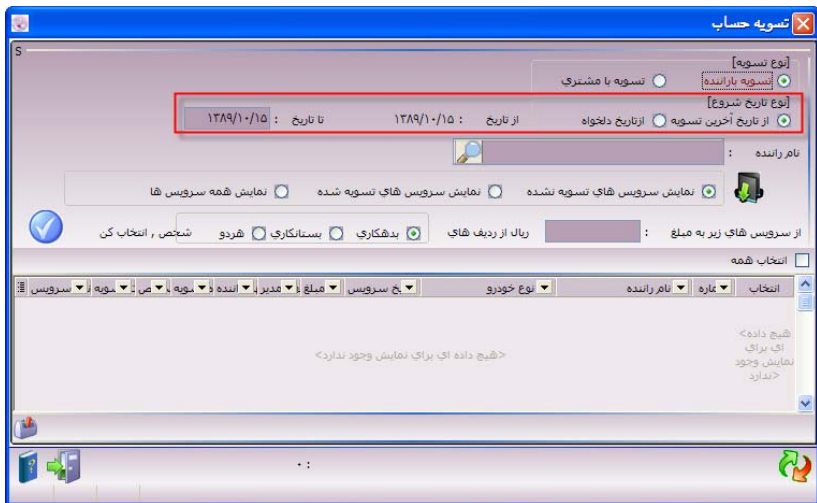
تسویه حساب

S

[نوع تسویه]
تسویه با راننده
تسویه با مشتری

[نوع تاریخ شروع]
از تاریخ آخرین تسویه
ازتاریخ دلخواه
از تاریخ : ۱۳۸۹/۱۰/۱۵
تا تاریخ : ۱۳۸۹/۱۰/۱۵

نام راننده :

نمایش سرویس های تسویه نشده
نمایش سرویس های تسویه شده
نمایش همه سرویس ها

از سرویس های زیر به مبلغ :
ریال از ردیف های
بدهکاری
بستانکاری
هردو
شخص , انتخاب کن

انتخاب همه

| انتخاب | شماره | نام راننده | نوع خودرو | تاریخ سرویس | مبلغ | مدیر | راننده | تسویه | ص | تسویه | سرویس |
|---|---|---|---|---|---|---|---|---|---|---|---|

<هیچ داده ای برای نمایش وجود ندارد>

<هیچ داده ای برای نمایش وجود ندارد>

• :